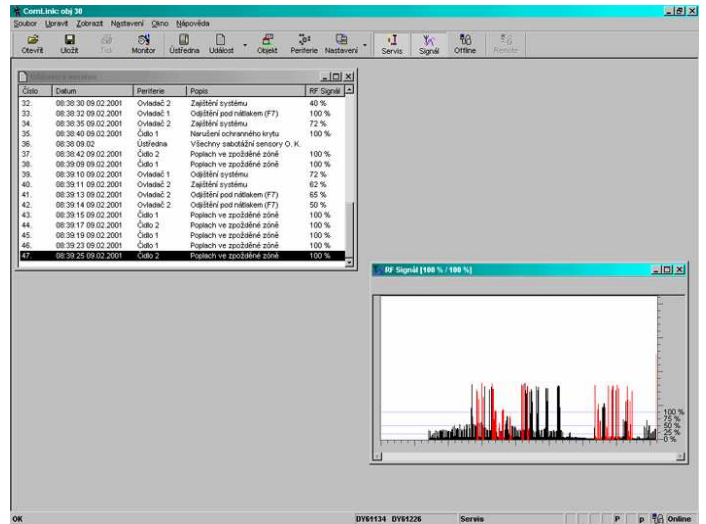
ComLink: obj 30

Soubor Upravit Zobrazit Nastavení Okno Nápověda

Otevřít Uložit Tisk Monitor Ústředna Událost Objekt Periferie Nastavení Servis Signál Offline Remote

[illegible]

| Číslo | Datum | Periferie | Popis | RF Signál |
|---|---|---|---|---|
| 32. | 08:38:30 09.02.2001 | Ovladač 2 | Zajištění systému | 40 % |
| 33. | 08:38:32 09.02.2001 | Ovladač 1 | Odjištění pod nátlakem (F7) | 100 % |
| 34. | 08:38:35 09.02.2001 | Ovladač 2 | Zajištění systému | 72 % |
| 35. | 08:38:40 09.02.2001 | Čidlo 1 | Narušení ochranného krytu | 100 % |
| 36. | 08:38:09.02 | Ústředna | Všechny sabotážní sensory O. K. | |
| 37. | 08:38:42 09.02.2001 | Čidlo 2 | Poplach ve zpožděné zóně | 100 % |
| 38. | 08:39:09 09.02.2001 | Čidlo 1 | Poplach ve zpožděné zóně | 100 % |
| 39. | 08:39:10 09.02.2001 | Ovladač 1 | Odjištění systému | 72 % |
| 40. | 08:39:11 09.02.2001 | Ovladač 2 | Zajištění systému | 62 % |
| 41. | 08:39:13 09.02.2001 | Ovladač 2 | Odjištění pod nátlakem (F7) | 65 % |
| 42. | 08:39:14 09.02.2001 | Ovladač 2 | Odjištění pod nátlakem (F7) | 50 % |
| 43. | 08:39:15 09.02.2001 | Čidlo 1 | Poplach ve zpožděné zóně | 100 % |
| 44. | 08:39:17 09.02.2001 | Čidlo 2 | Poplach ve zpožděné zóně | 100 % |
| 45. | 08:39:19 09.02.2001 | Čidlo 1 | Poplach ve zpožděné zóně | 100 % |
| 46. | 08:39:23 09.02.2001 | Čidlo 1 | Poplach ve zpožděné zóně | 100 % |
| 47. | 08:39:25 09.02.2001 | Čidlo 2 | Poplach ve zpožděné zóně | 100 % |

RF Signál [100 % / 100 %]

100 %
75 %
50 %
25 %
0 %

OK DY61134 DY61226 Servis P p Online